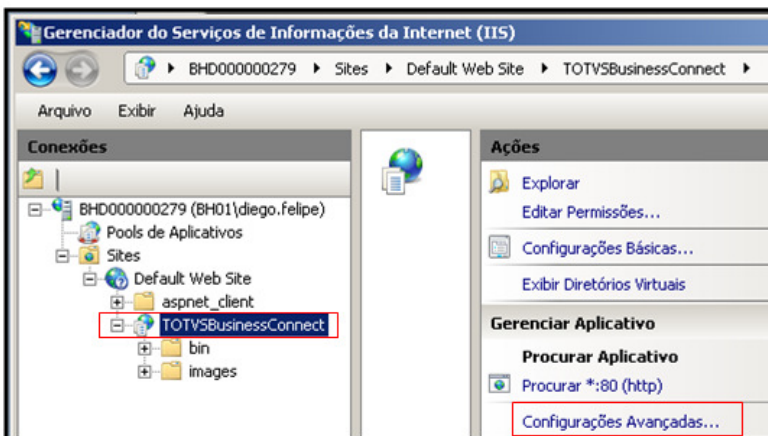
Gerenciador do Serviços de Informações da Internet (IIS)

BHD000000279 ▸ Sites ▸ Default Web Site ▸ TOTVSBusinessConnect ▸

Arquivo Exibir Ajuda

Conexões

BHD000000279 (BH01\diego.felipe)
Pools de Aplicativos
Sites
Default Web Site
aspnet_client
TOTVSBusinessConnect
bin
images

Ações

Explorar
Editar Permissões...
Configurações Básicas...
Exibir Diretórios Virtuais

Gerenciar Aplicativo

Procurar Aplicativo
Procurar *:80 (http)
Configurações Avançadas...